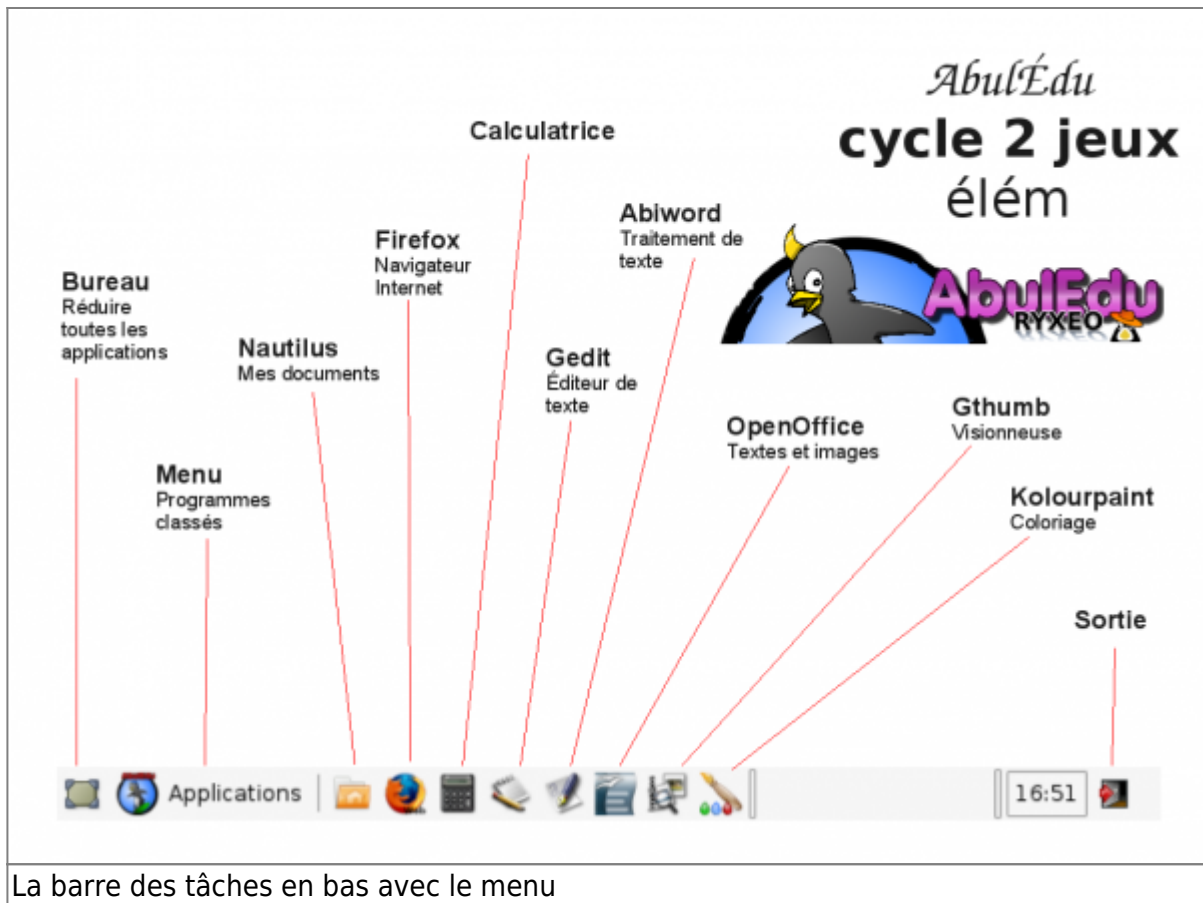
AbulÉdu
cycle 2 jeux
élém

AbulEdu
RYXEO

Calculatrice

Abiword
Traitement de texte

Firefox
Navigateur Internet

Bureau
Réduire toutes les applications

Nautilus
Mes documents

Gedit
Éditeur de texte

OpenOffice
Textes et images

Gthumb
Visionneuse

Menu
Programmes classés

Kolourpaint
Coloriage

Sortie

Applications

16:51

La barre des tâches en bas avec le menu